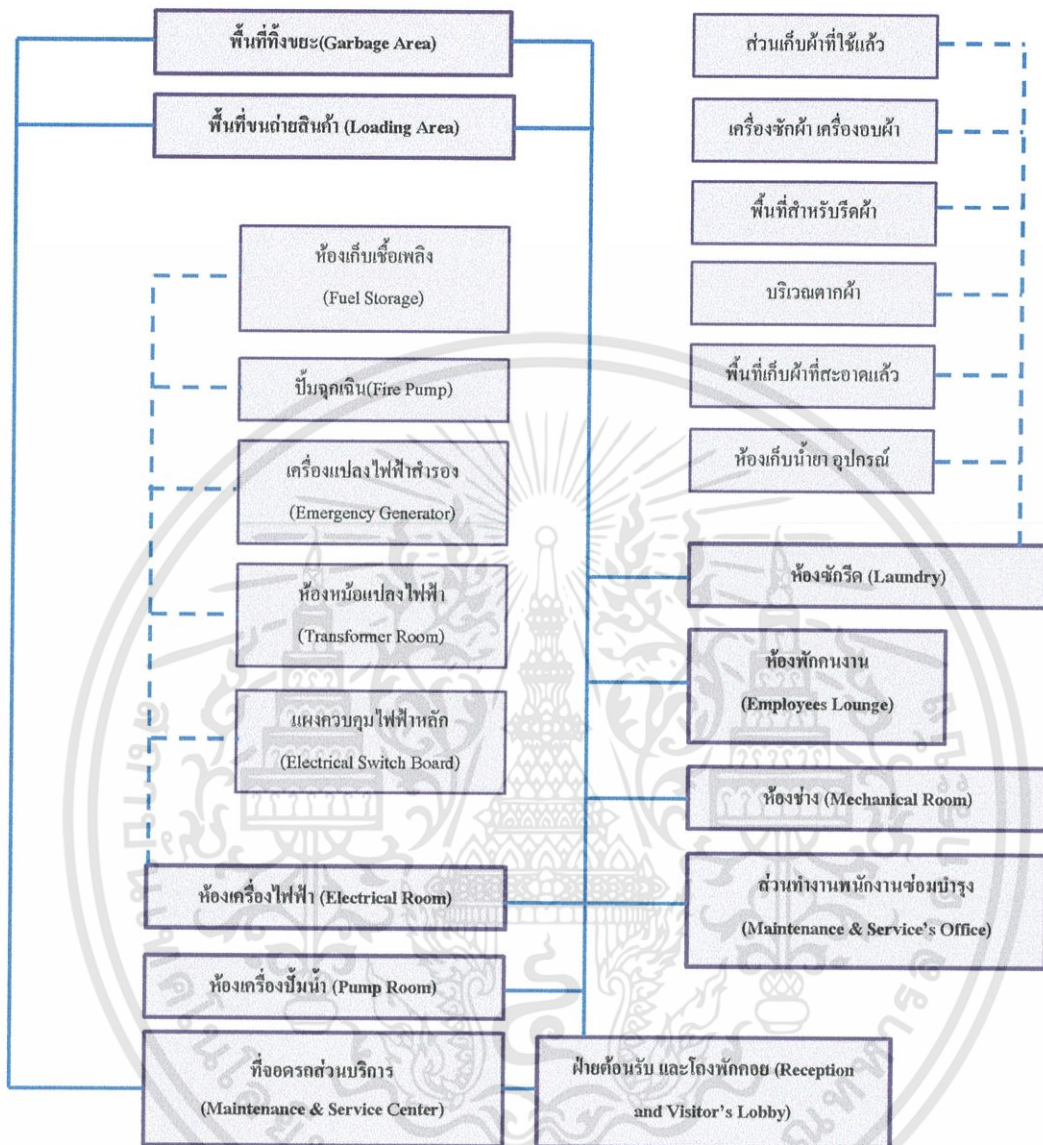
พื้นที่ทิ้งขยะ(Garbage Area)

พื้นที่ขนถ่ายสินค้า (Loading Area)

ห้องเก็บเชื้อเพลิง (Fuel Storage)

ปั๊มฉุกเฉิน(Fire Pump)

เครื่องแปลงไฟฟ้าสำรอง (Emergency Generator)

ห้องหม้อแปลงไฟฟ้า (Transformer Room)

แผงควบคุมไฟฟ้าหลัก (Electrical Switch Board)

ห้องเครื่องไฟฟ้า (Electrical Room)

ห้องเครื่องปั๊มน้ำ (Pump Room)

ที่จอดรถส่วนบริการ (Maintenance & Service Center)

ส่วนเก็บผ้าที่ใช้แล้ว

เครื่องซักผ้า เครื่องอบผ้า

พื้นที่สำหรับรีดผ้า

บริเวณตากผ้า

พื้นที่เก็บผ้าที่สะอาดแล้ว

ห้องเก็บน้ำยา อุปกรณ์

ห้องซักรีด (Laundry)

ห้องพักคนงาน (Employees Lounge)

ห้องช่าง (Mechanical Room)

ส่วนทำงานพนักงานซ่อมบำรุง (Maintenance & Service's Office)

ฝ่ายต้อนรับ และโถงพักคอย (Reception and Visitor's Lobby)